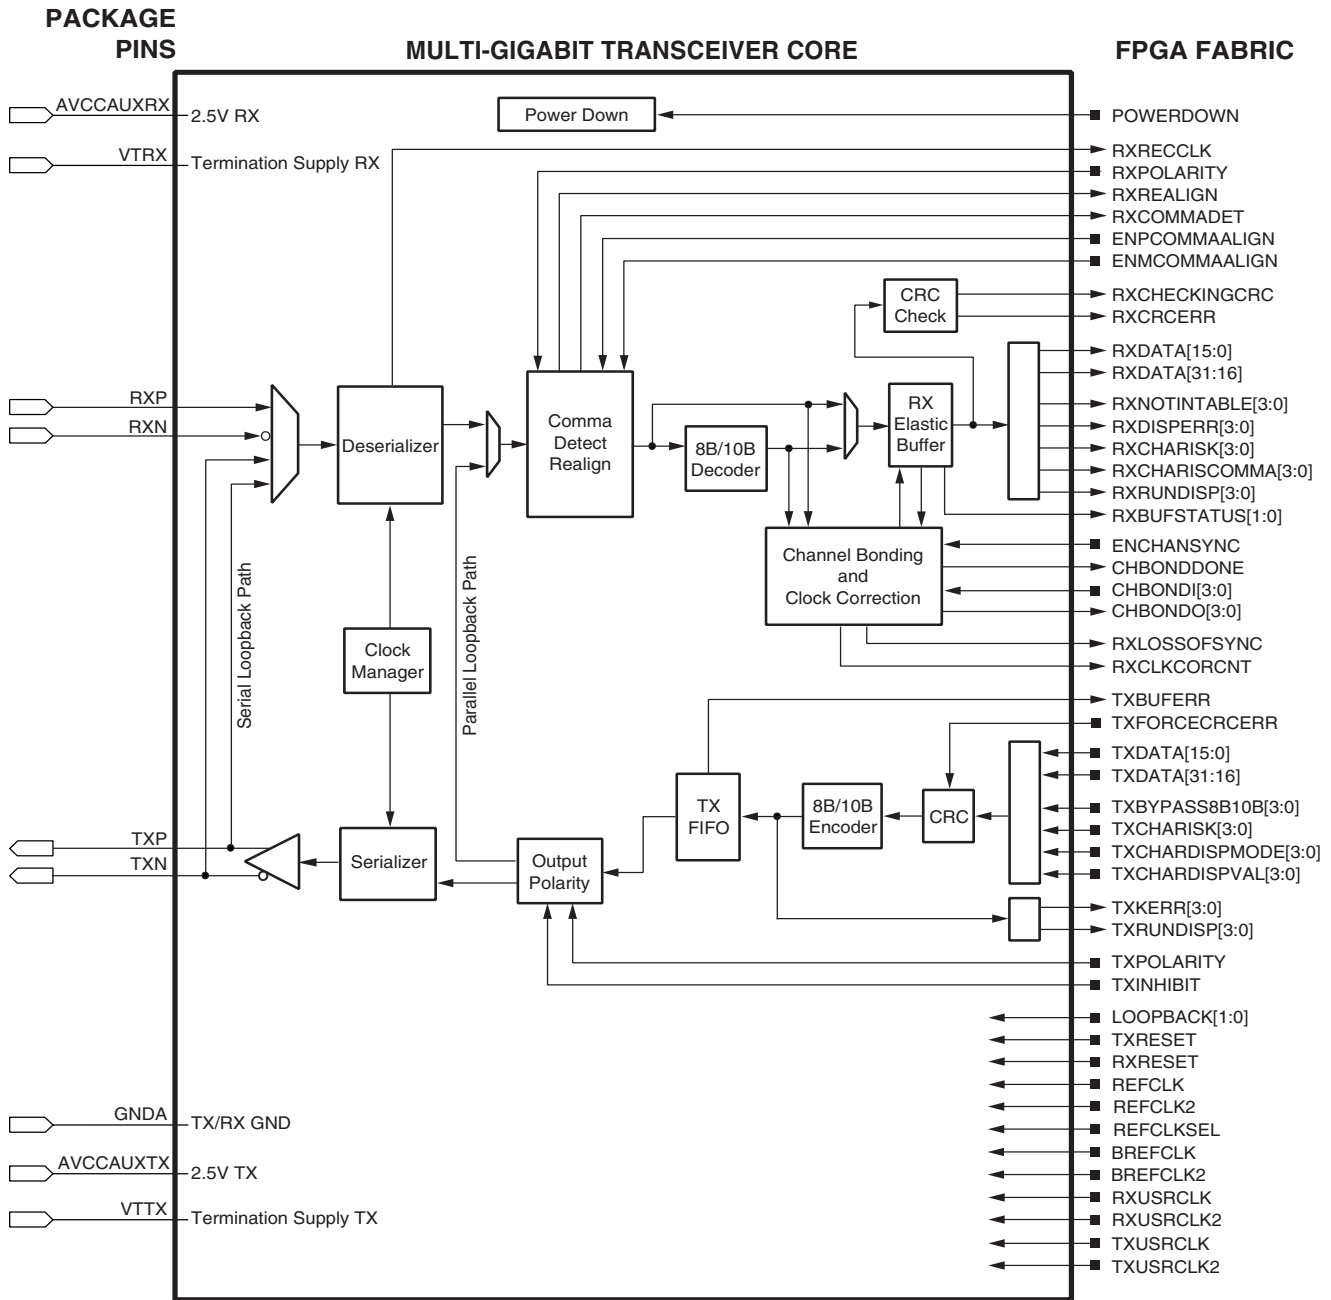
PACKAGE PINS

MULTI-GIGABIT TRANSCEIVER CORE

FPGA FABRIC

AVCCAUXRX
2.5V RX
VTRX
Termination Supply RX
Power Down
POWERDOWN
RXRECCLK
RXPOLARITY
RXREALIGN
RXCOMMADET
ENPCOMMAALIGN
ENMCOMMAALIGN
CRC Check
RXCHECKINGCRC
RXCRCERR
RXDATA[15:0]
RXDATA[31:16]
RXP
RXN
Deserializer
Comma Detect Realign
8B/10B Decoder
RX Elastic Buffer
RXNOTINTABLE[3:0]
RXDISPERR[3:0]
RXCHARISK[3:0]
RXCHARISCOMMA[3:0]
RXRUNDISP[3:0]
RXBUFSTATUS[1:0]
Channel Bonding and Clock Correction
ENCHANSYNC
CHBONDDONE
CHBONDI[3:0]
CHBONDO[3:0]
RXLOSSOFSYNC
RXCLKCORCNT
Serial Loopback Path
Clock Manager
Parallel Loopback Path
TXBUFERR
TXFORCECRCERR
TXDATA[15:0]
TXDATA[31:16]
TX FIFO
8B/10B Encoder
CRC
TXBYPASS8B10B[3:0]
TXCHARISK[3:0]
TXCHARDISPMODE[3:0]
TXCHARDISPVAL[3:0]
TXP
TXN
Serializer
Output Polarity
TXKERR[3:0]
TXRUNDISP[3:0]
TXPOLARITY
TXINHIBIT
LOOPBACK[1:0]
TXRESET
RXRESET
REFCLK
REFCLK2
REFCLKSEL
BREFCLK
BREFCLK2
GNDA
TX/RX GND
AVCCAUXTX
2.5V TX
VTTX
Termination Supply TX
RXUSRCLK
RXUSRCLK2
TXUSRCLK
TXUSRCLK2